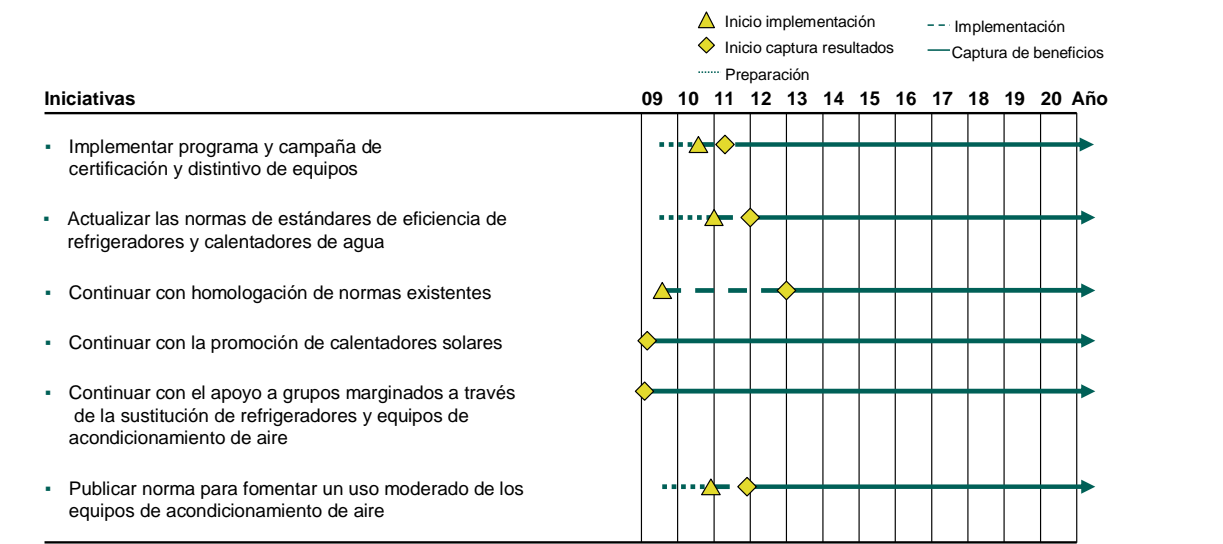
Inicio implementación
Inicio captura resultados
Preparación
Implementación
Captura de beneficios

| Iniciativas | 09 | 10 | 11 | 12 | 13 | 14 | 15 | 16 | 17 | 18 | 19 | 20 | Año |
|---|---|---|---|---|---|---|---|---|---|---|---|---|---|
| ▪ Implementar programa y campaña de certificación y distintivo de equipos | | | | | | | | | | | | | |
| ▪ Actualizar las normas de estándares de eficiencia de refrigeradores y calentadores de agua | | | | | | | | | | | | | |
| ▪ Continuar con homologación de normas existentes | | | | | | | | | | | | | |
| ▪ Continuar con la promoción de calentadores solares | | | | | | | | | | | | | |
| ▪ Continuar con el apoyo a grupos marginados a través de la sustitución de refrigeradores y equipos de acondicionamiento de aire | | | | | | | | | | | | | |
| ▪ Publicar norma para fomentar un uso moderado de los equipos de acondicionamiento de aire | | | | | | | | | | | | | |